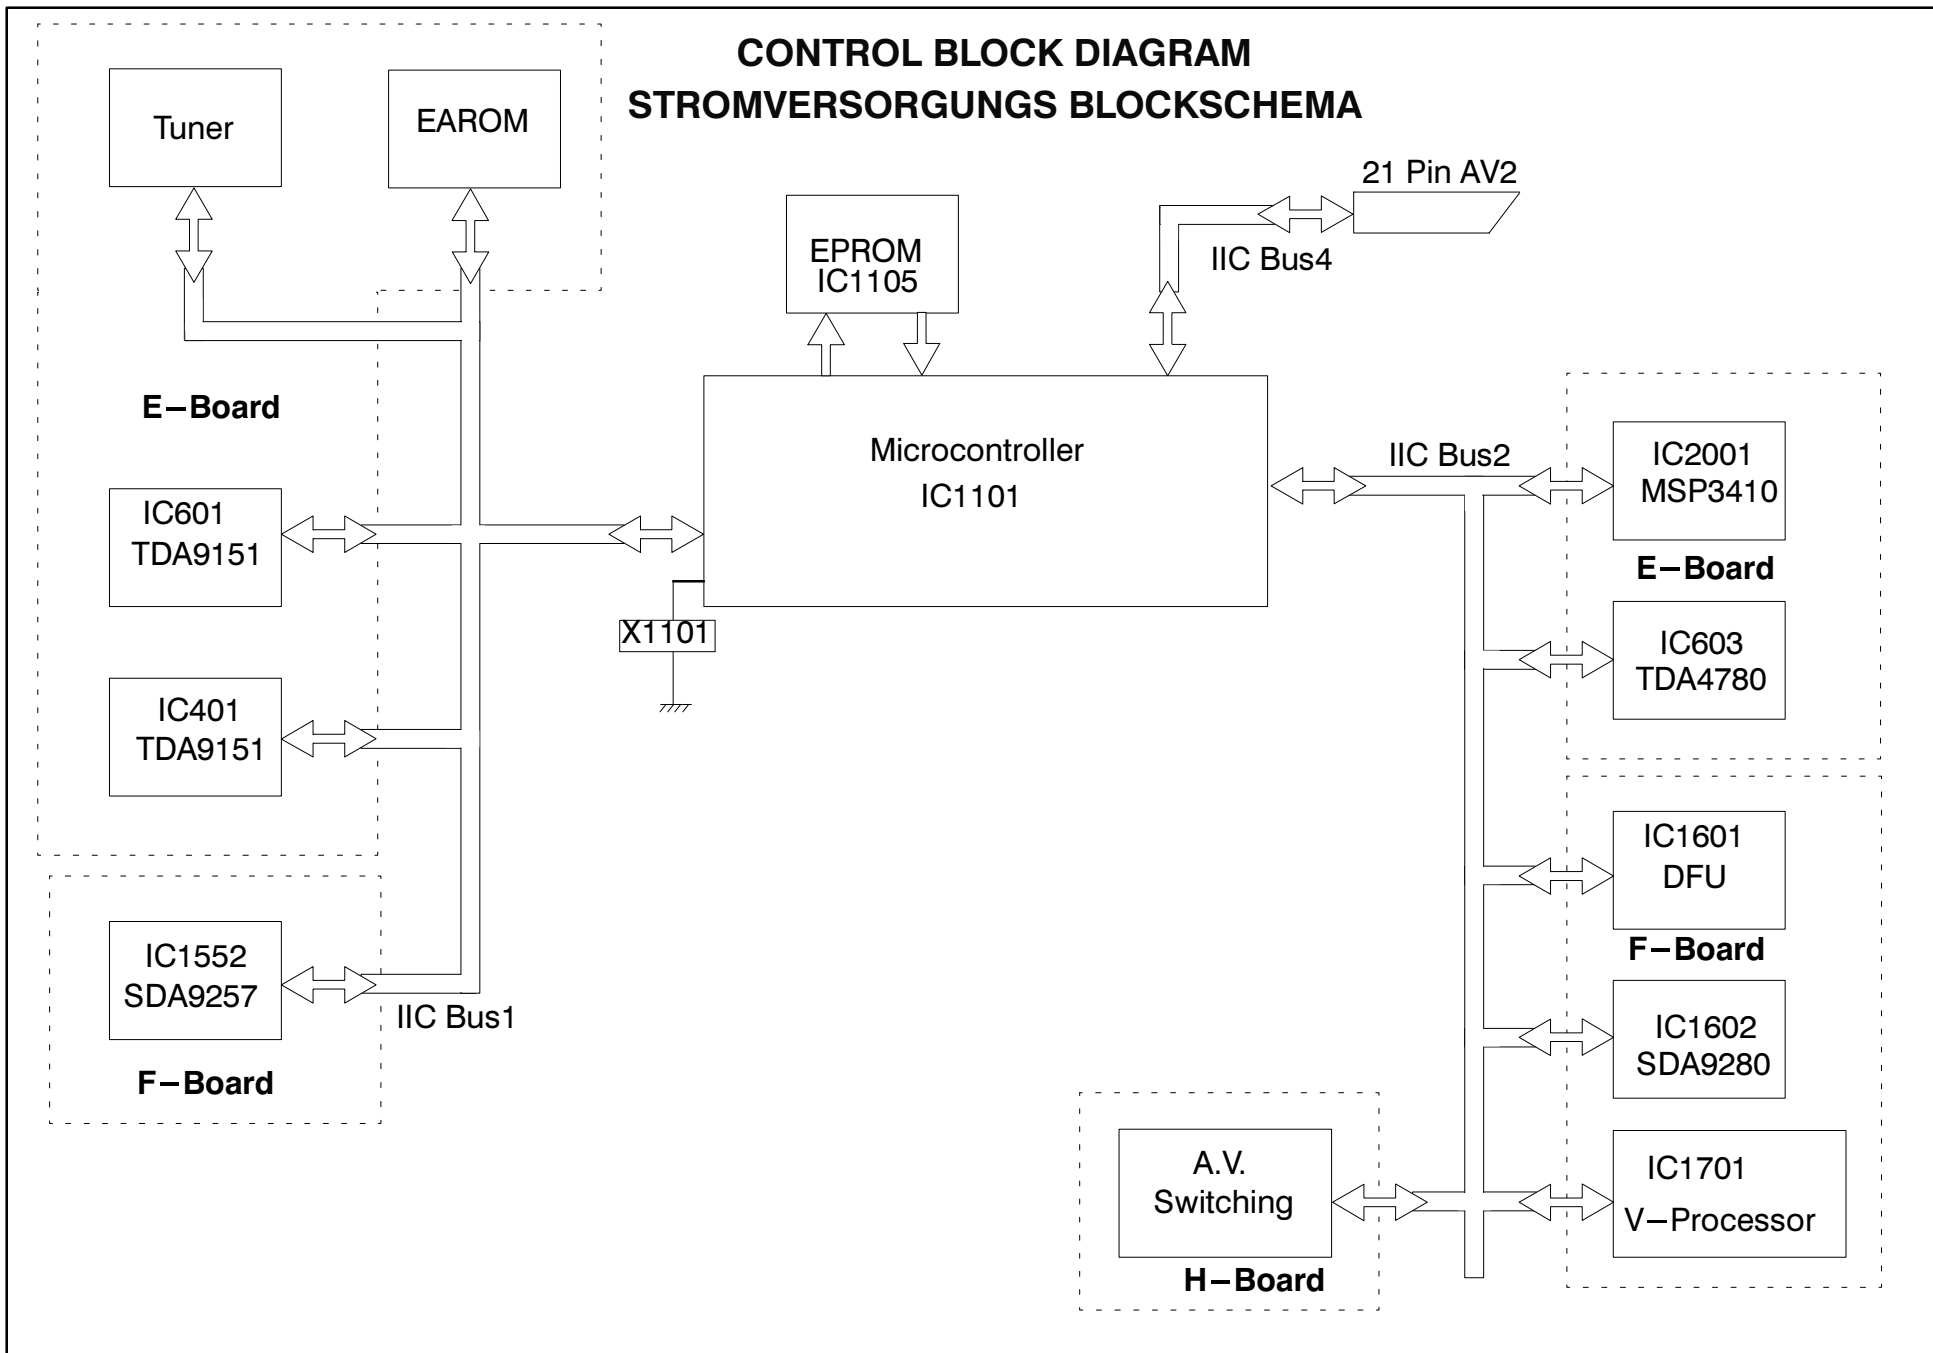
CONTROL BLOCK DIAGRAM
STROMVERSORGUNGS BLOCKSCHEMA

Tuner

EAROM

21 Pin AV2

EPROM
IC1105

IIC Bus4

E−Board

Microcontroller
IC1101

IIC Bus2

IC2001
MSP3410

E−Board

IC601
TDA9151

X1101

IC603
TDA4780

IC401
TDA9151

IC1601
DFU

F−Board

IC1552
SDA9257

IIC Bus1

IC1602
SDA9280

F−Board

A.V.
Switching

H−Board

IC1701
V−Processor